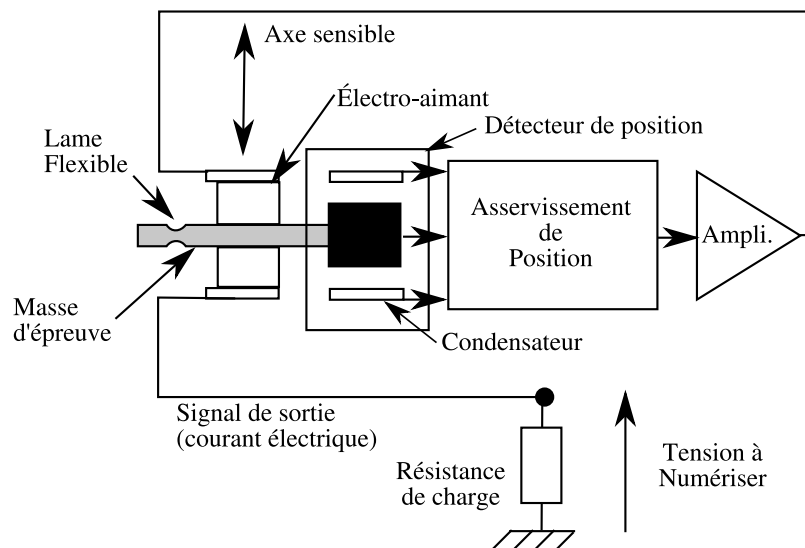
Axe sensible

Électro-aimant

Lame Flexible

Détecteur de position

Asservissement de Position

Ampli.

Masse d'épreuve

Condensateur

Signal de sortie (courant électrique)

Résistance de charge

Tension à Numériser